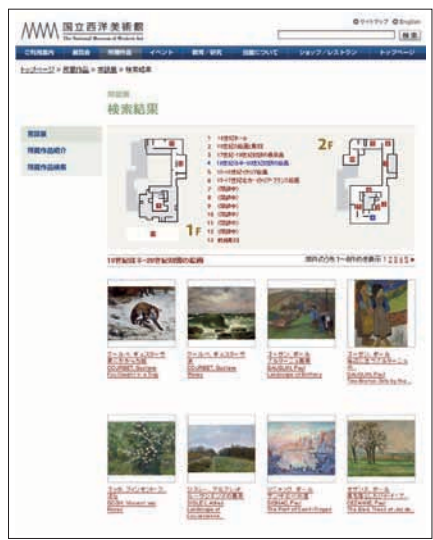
国立西洋美術館
The National Museum of Western Art

サイトマップ English
検索

ご利用案内 展覧会 所蔵作品 イベント 教育・研究 活動について ショップ/レストラン トップページ

トップページ > 所蔵作品 > 常設展 > 検索結果

常設展
検索結果

常設展
所蔵作品紹介
所蔵作品検索

1 19世紀ホール
2 14世紀〜16世紀絵画
3 17世紀〜18世紀絵画
4 18世紀末〜19世紀前半の絵画
5 19世紀フランス絵画
6 19世紀フランス絵画
7 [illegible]
8 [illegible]
9 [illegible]
10 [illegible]
11 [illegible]
12 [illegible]
13 版画素描展示室

2F
1F

19世紀後半から20世紀初頭の絵画

該当する作品 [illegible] 1 2 3 4 5

クールベ、ギュスターヴ
COURBET, Gustave
Fox Caught in a Trap

クールベ、ギュスターヴ
COURBET, Gustave
Waves

ゴーガン、ポール
GAUGUIN, Paul
Landscape of Brittany

ゴーガン、ポール
GAUGUIN, Paul
Two Breton Girls by the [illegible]

ゴッホ、フィンセント・ファン
GOGH, Vincent van
Roses

シスレー、アルフレッド
SISLEY, Alfred
Landscape of Louveciennes

シニャック、ポール
SIGNAC, Paul
The Port of Saint-Tropez

セザンヌ、ポール
CÉZANNE, Paul
The Bare Trees at Jas de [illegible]